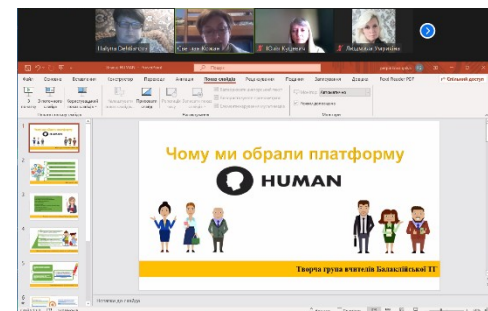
Nalyna Dekhtyarova
Світлана Кошак
Юлія Кулініч
Людмила Унучкіна

Файл
Основне
Вставлення
Конструктор
Переходи
Анімація
Показ слайдів
Рецензування
Подання
Записування
Довідка
Foxit Reader PDF
Спільний доступ

Чому ми обрали платформу
HUMAN
Творча група вчителів Балаклійської ТГ